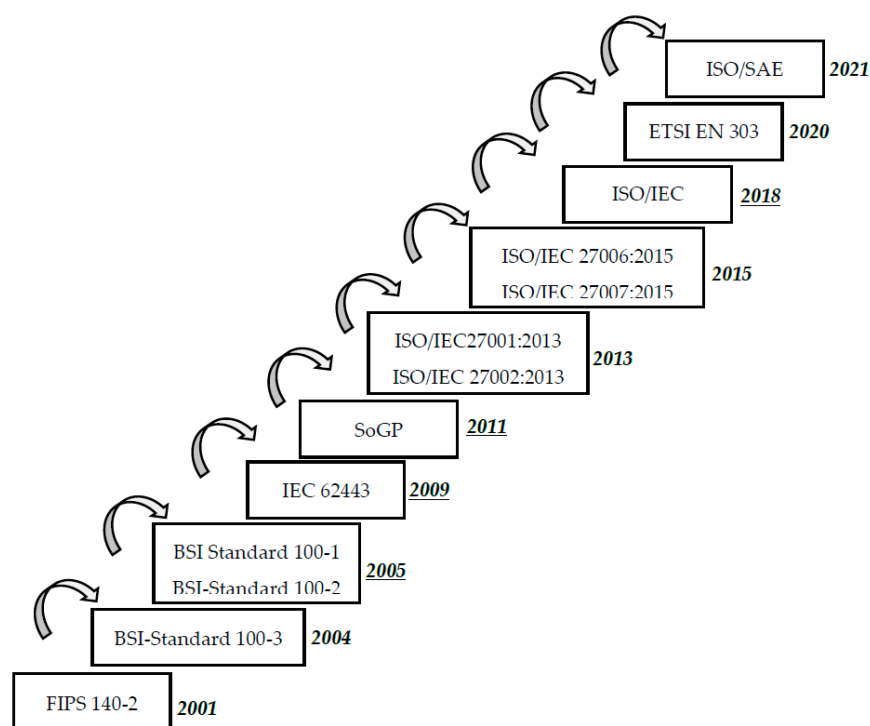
ISO/SAE 2021

ETSI EN 303 2020

ISO/IEC 2018

ISO/IEC 27006:2015
ISO/IEC 27007:2015 2015

ISO/IEC27001:2013
ISO/IEC 27002:2013 2013

SoGP 2011

IEC 62443 2009

BSI Standard 100-1
BSI-Standard 100-2 2005

BSI-Standard 100-3 2004

FIPS 140-2 2001